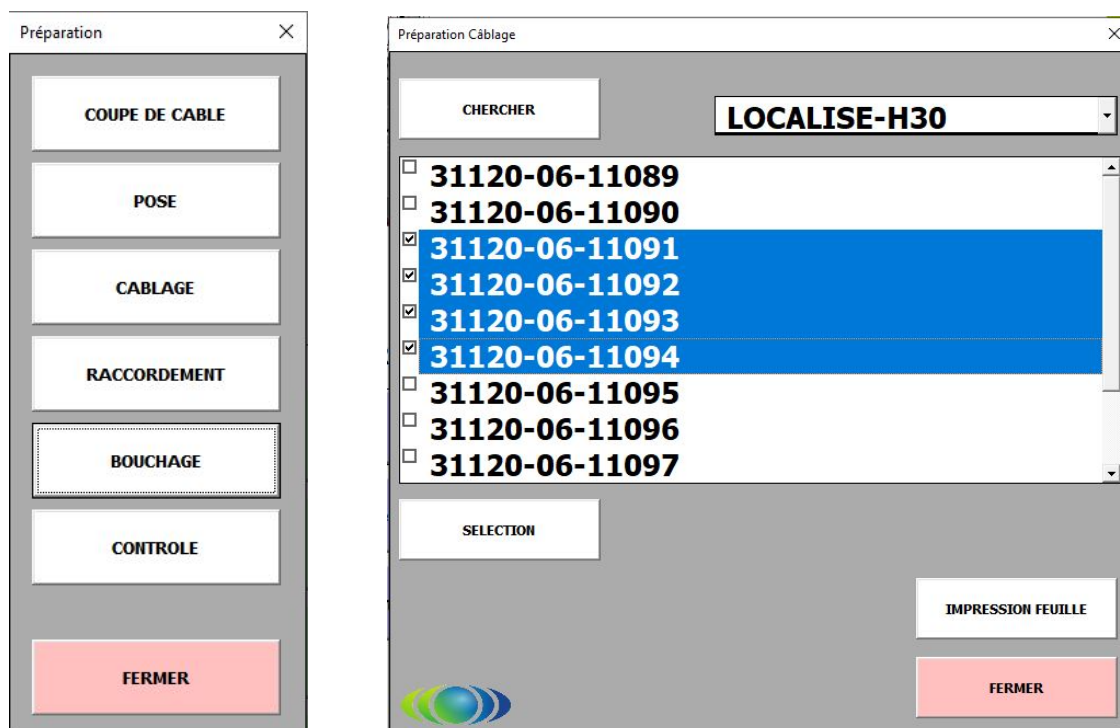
Préparation ×

COUPE DE CABLE

POSE

CABLAGE

RACCORDEMENT

BOUCHAGE

CONTROLE

FERMER

Préparation Câblage ×

CHERCHER

LOCALISE-H30

31120-06-11089
31120-06-11090
31120-06-11091
31120-06-11092
31120-06-11093
31120-06-11094
31120-06-11095
31120-06-11096
31120-06-11097

SELECTION

IMPRESSION FEUILLE

FERMER